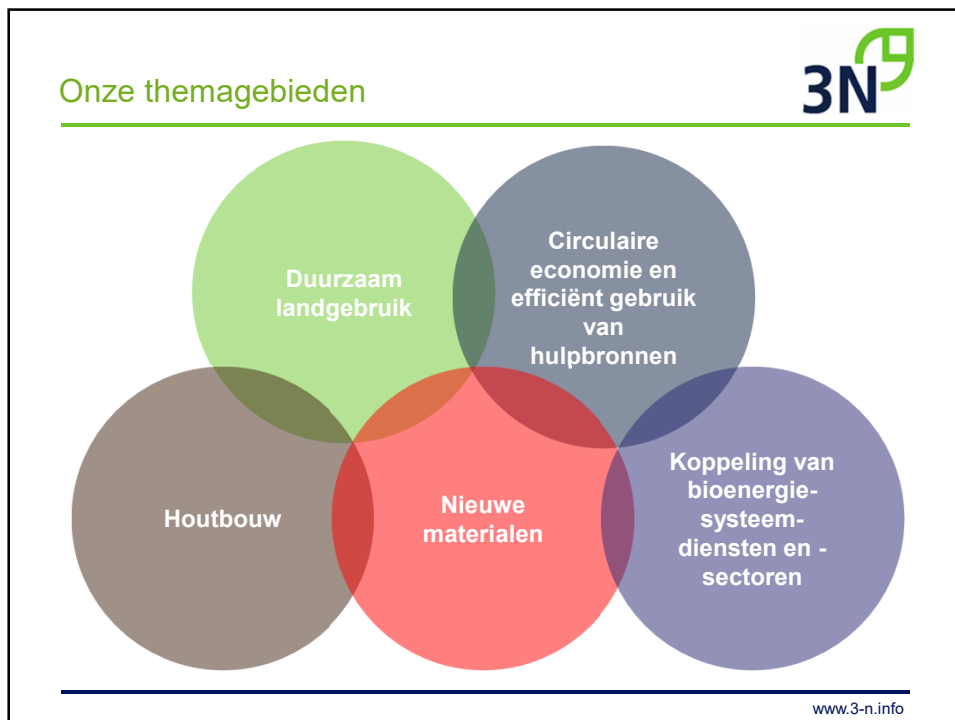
Onze themagebieden

3N

Duurzaam landgebruik

Circulaire economie en efficiënt gebruik van hulpbronnen

Houtbouw

Nieuwe materialen

Koppeling van bioenergie-systeem-diensten en -sectoren

www.3-n.info